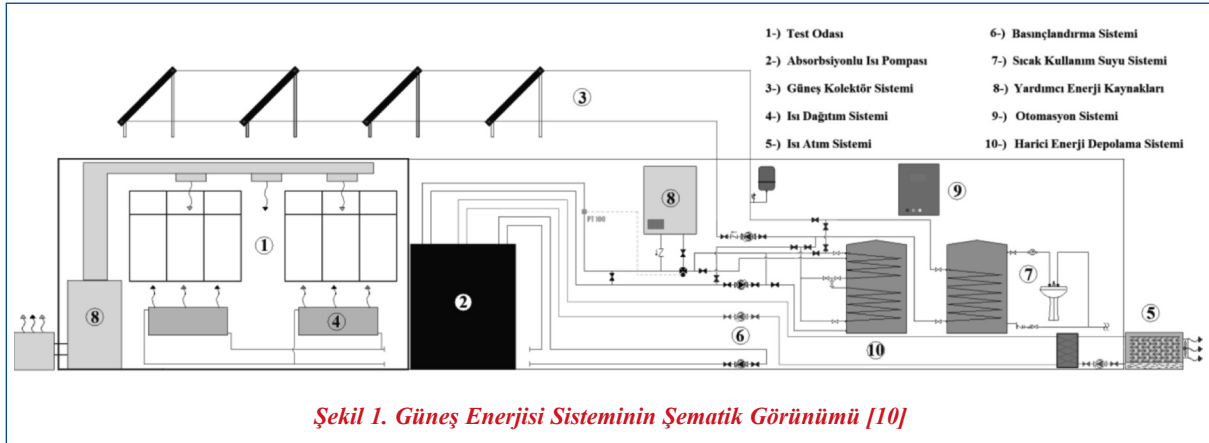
1-) Test Odası
2-) Absorbsiyonlu Isı Pompası
3-) Güneş Kolektör Sistemi
4-) Isı Dağıtım Sistemi
5-) Isı Atım Sistemi
6-) Basınçlandırma Sistemi
7-) Sıcak Kullanım Suyu Sistemi
8-) Yardımcı Enerji Kaynakları
9-) Otomasyon Sistemi
10-) Harici Enerji Depolama Sistemi

3

8

9

PT 100

1

2

7

8

4

6

10

5

Şekil 1. Güneş Enerjisi Sisteminin Şematik Görünümü [10]